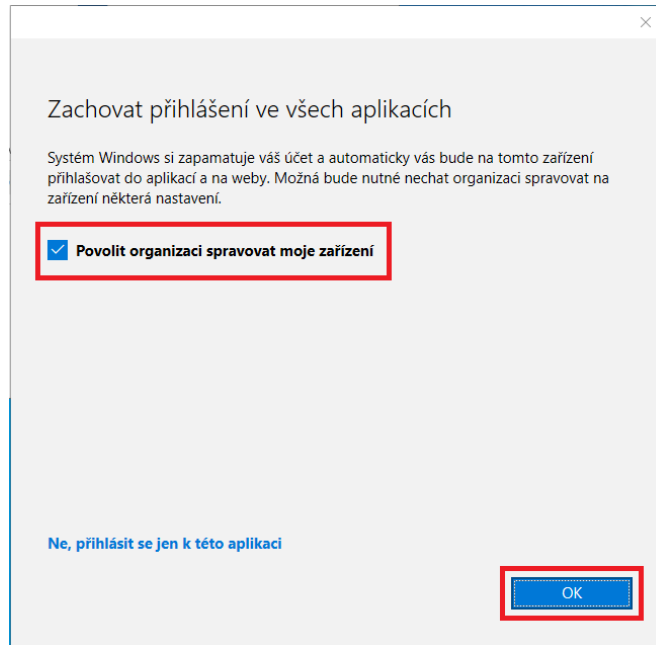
Zachovat přihlášení ve všech aplikacích

Systém Windows si zapamatuje váš účet a automaticky vás bude na tomto zařízení přihlašovat do aplikací a na weby. Možná bude nutné nechat organizaci spravovat na zařízení některá nastavení.

Povolit organizaci spravovat moje zařízení

Ne, přihlásit se jen k této aplikaci

OK